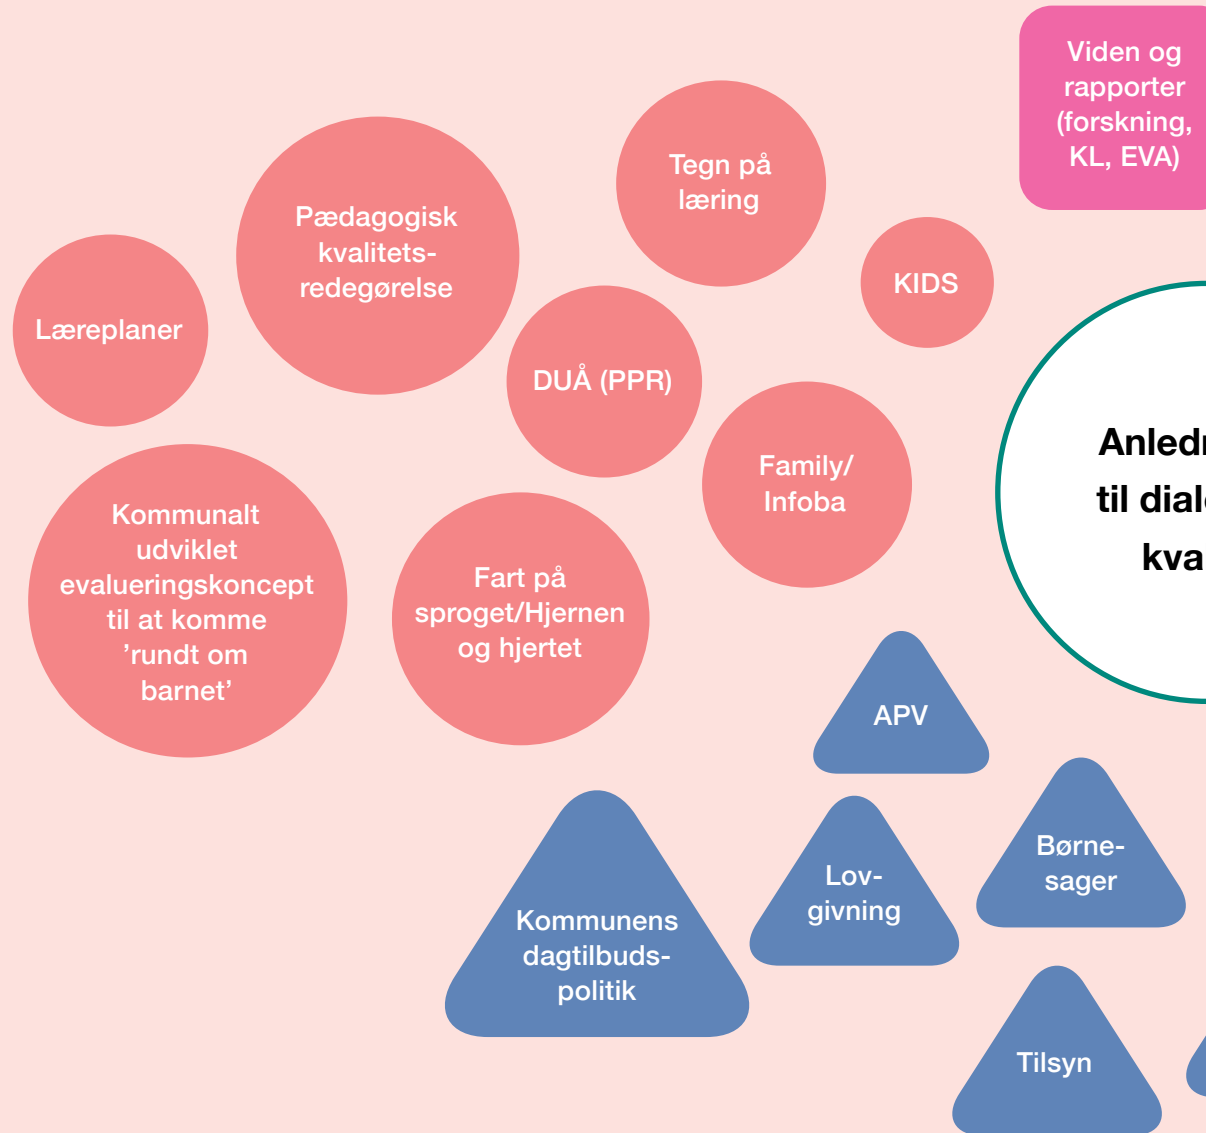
Viden og rapporter (forskning, KL, EVA)

Tegn på læring

Pædagogisk kvalitets-redegørelse

KIDS

Læreplaner

DUÅ (PPR)

Anledn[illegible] til dial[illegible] kva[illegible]

Family/ Infoba

Kommunalt udviklet evalueringskoncept til at komme 'rundt om barnet'

Fart på sproget/Hjernen og hjertet

APV

Børne-sager

Lov-givning

Kommunens dagtilbuds-politik

Tilsyn